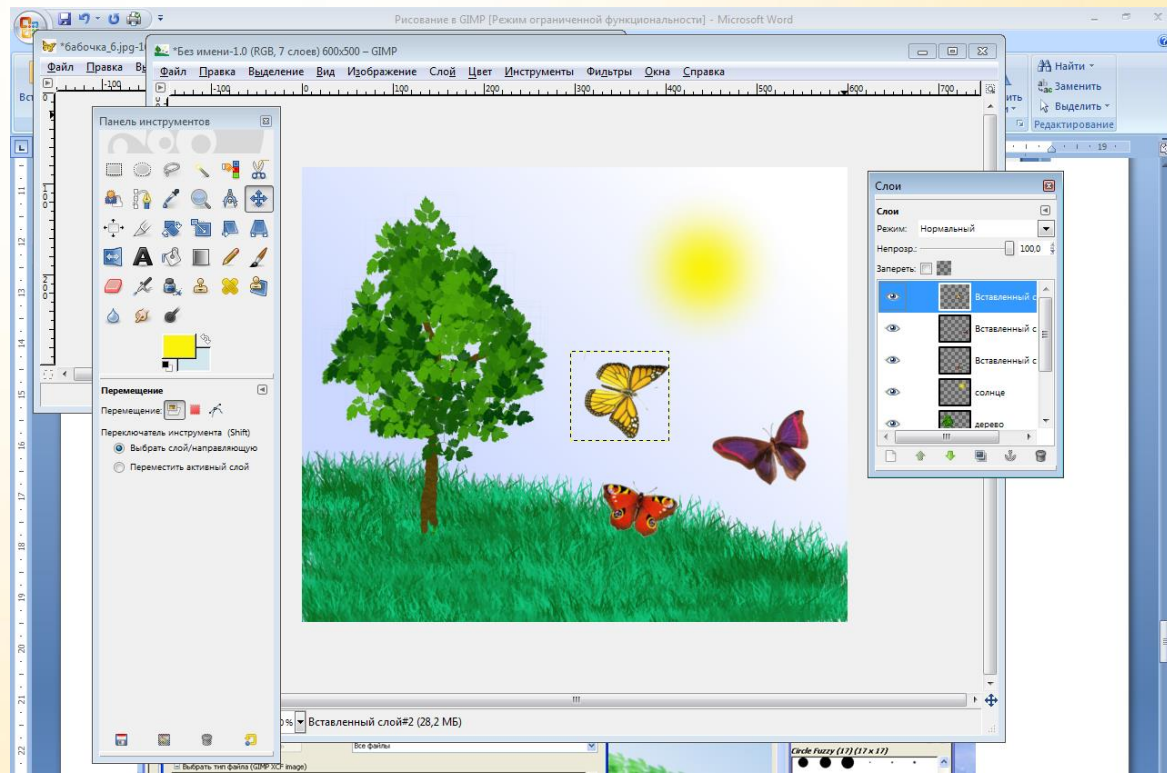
Рисование в GIMP [Режим ограниченной функциональности] - Microsoft Word

*бабочка_6.jpg-1
Файл Правка В

*Без имени-1.0 (RGB, 7 слоев) 600x500 – GIMP

Файл Правка Выделение Вид Изображение Слой Цвет Инструменты Фильтры Окна Справка

Найти
Заменить
Выделить
Редактирование

Панель инструментов

Перемещение
Перемещение:
Переключатель инструмента (Shift)
Выбрать слой/направляющую
Переместить активный слой

Слои
Слои
Режим: Нормальный
Непрозр.: 100,0
Запереть:
Вставленный с
Вставленный с
Вставленный с
солнце
дерево

Вставленный слой#2 (28,2 МБ)

Все файлы
Выбрать тип файла (GIMP XCF image)
Circle Fuzzy (17) (17 × 17)